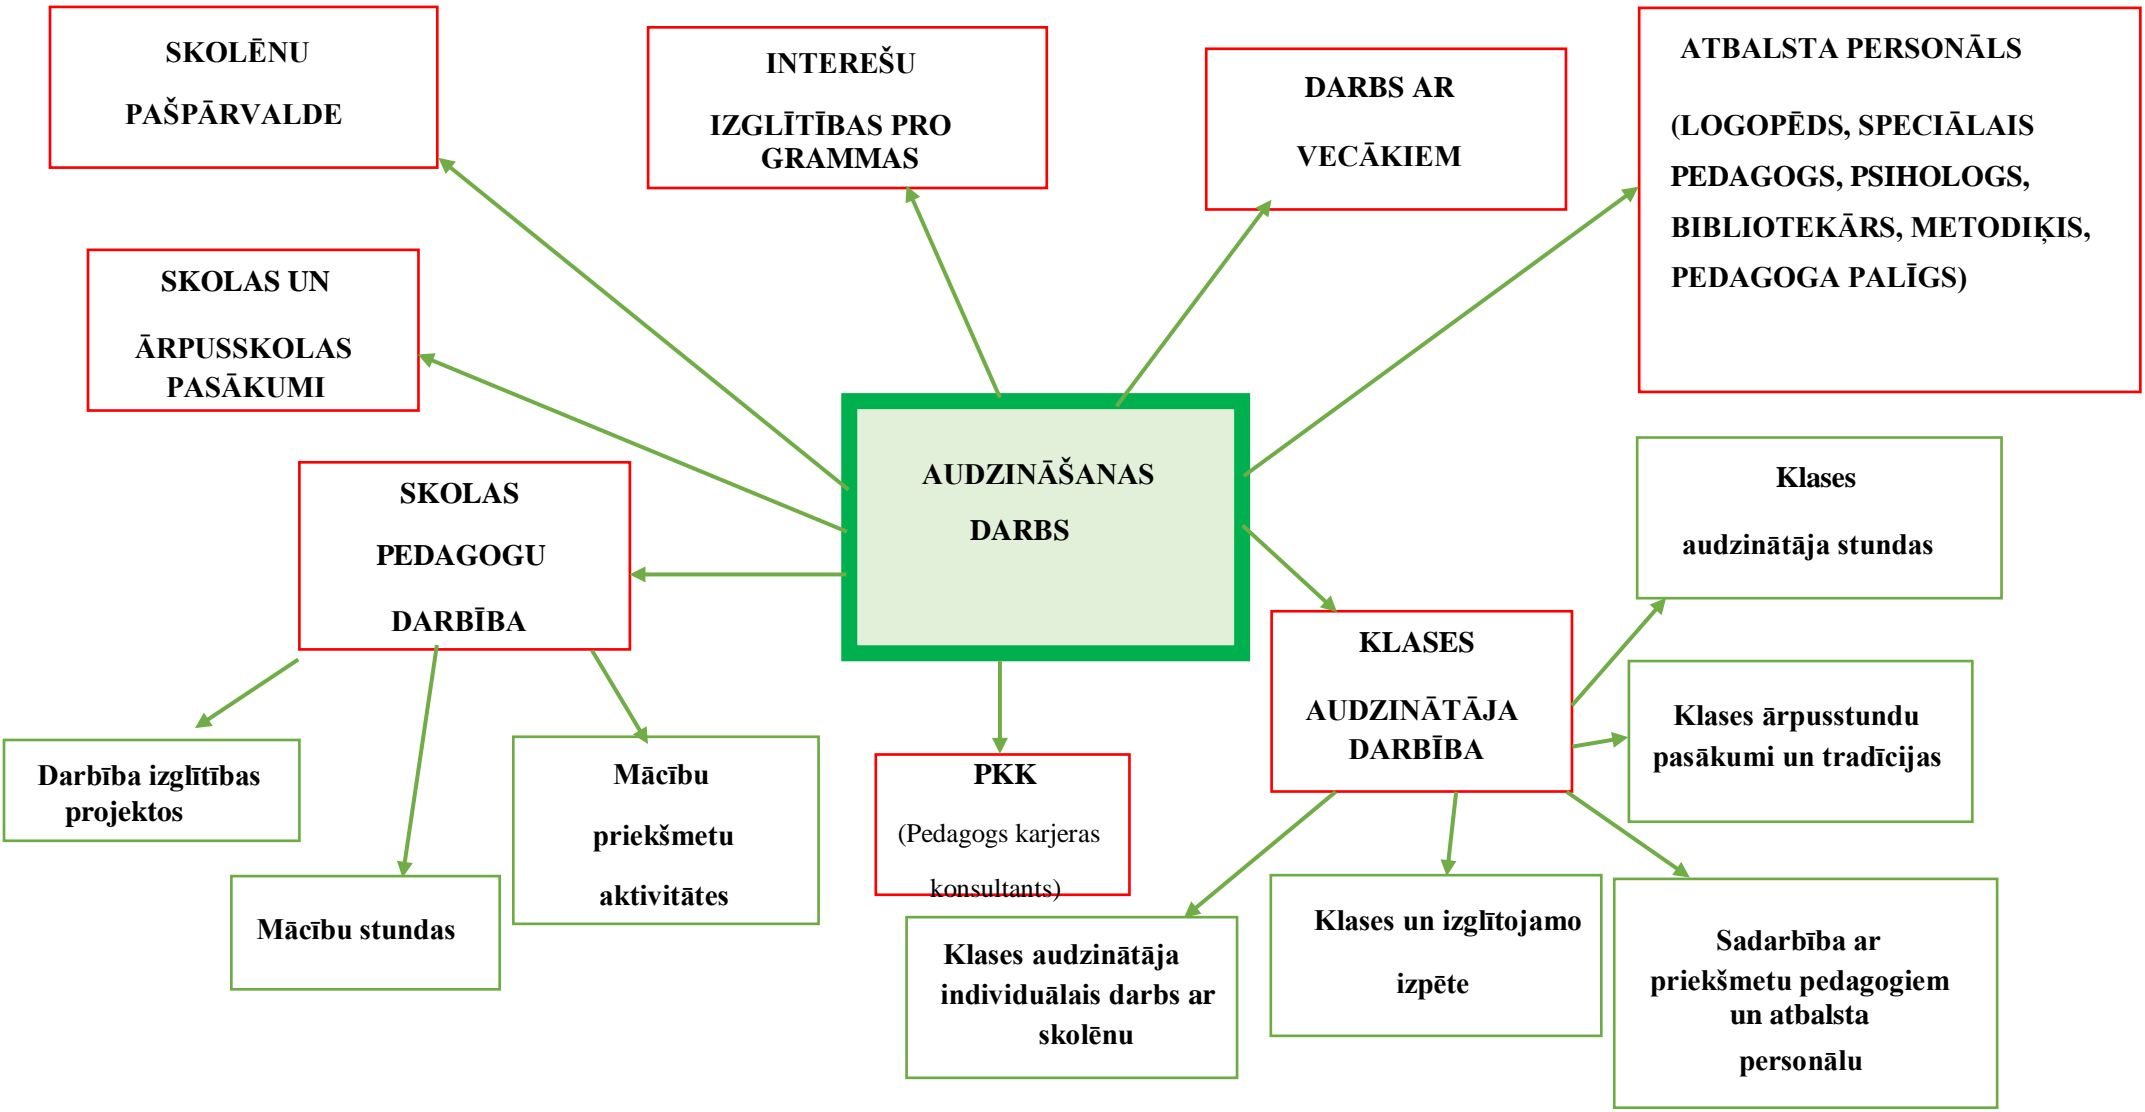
SKOLĒNU PAŠPĀRVALDE

INTEREŠU IZGLĪTĪBAS PROGRAMMAS

DARBS AR VECĀKIEM

ATBALSTA PERSONĀLS (LOGOPĒDS, SPECIĀLAIS PEDAGOGS, PSIHOLOGS, BIBLIOTEKĀRS, METODIĶIS, PEDAGOGA PALĪGS)

SKOLAS UN ĀRPUSSKOLAS PASĀKUMI

AUDZINĀŠANAS DARBS

SKOLAS PEDAGOGU DARBĪBA

Klases audzinātāja stundas

KLASES AUDZINĀTĀJA DARBĪBA

Klases ārpusstundu pasākumi un tradīcijas

Darbība izglītības projektos

Mācību priekšmetu aktivitātes

PKK (Pedagogs karjeras konsultants)

Mācību stundas

Klases audzinātāja individuālais darbs ar skolēnu

Klases un izglītojamo izpēte

Sadarbība ar priekšmetu pedagogiem un atbalsta personālu